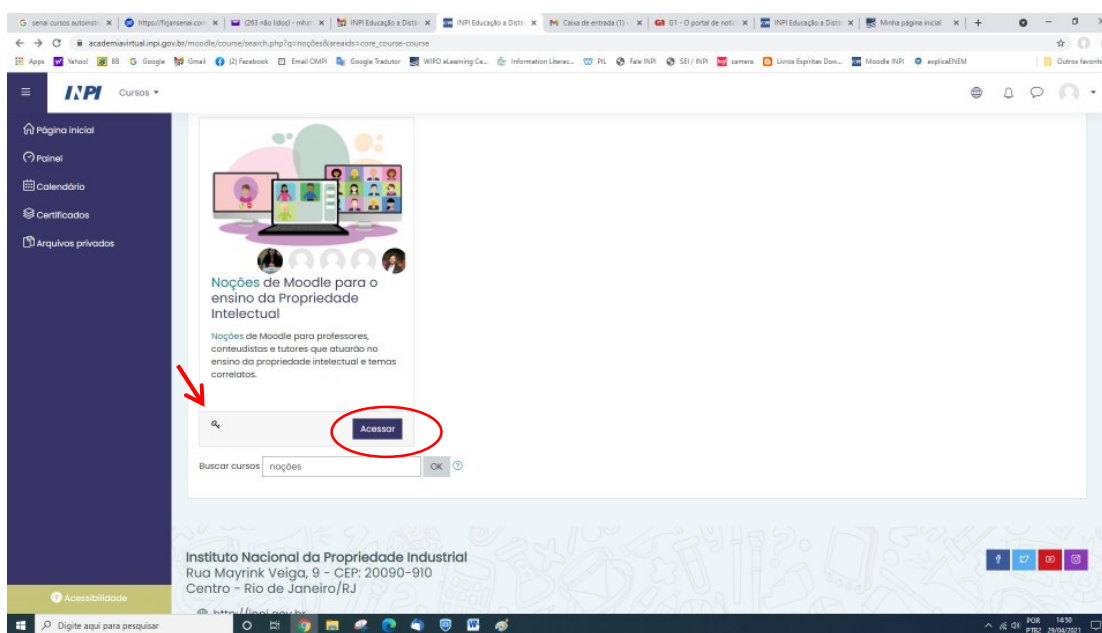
G senai cursos autoinstr × | https://firjansenai.com × | (263 não lidos) - mhal × | INPI Educação a Distâ × | INPI Educação a Distâ × | Caixa de entrada (7) × | G1 - O portal de notíc × | INPI Educação a Distâ × | Minha página inicial × | +

academiavirtual.inpi.gov.br/moodle/course/search.php?q=noções&areaids=core_course-course

Apps Yahoo! BB Google Gmail (2) Facebook Email OMPI Google Tradutor WIPO eLearning Ce... Information Literac... PIL Fale INPI SEI / INPI camera Livros Espiritas Dow... Moodle INPI explicaENEM Outros favoritos

INPI Cursos

Página inicial
Painel
Calendário
Certificados
Arquivos privados

Noções de Moodle para o ensino da Propriedade Intelectual

Noções de Moodle para professores, conteudistas e tutores que atuarão no ensino da propriedade intelectual e temas correlatos.

Acessar

Buscar cursos noções OK

Instituto Nacional da Propriedade Industrial
Rua Mayrink Veiga, 9 - CEP: 20090-910
Centro - Rio de Janeiro/RJ

Acessibilidade

Digite aqui para pesquisar

POR PTB2 14:50 29/04/2021